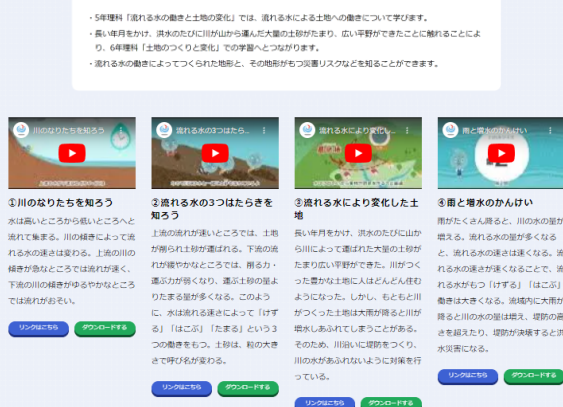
・5年理科「流れる水の働きと土地の変化」では、流れる水による土地への働きについて学びます。
・長い年月をかけ、洪水のたびに川が山から運んだ大量の土砂がたまり、広い平野ができたことに触れることにより、6年理科「土地のつくりと変化」での学習へとつながります。
・流れる水の働きによってつくられた地形と、その地形がもつ災害リスクなどを知ることができます。

川のなりたちを知ろう

①川のなりたちを知ろう

水は高いところから低いところへと流れて集まる。川の傾きによって流れる水の速さは変わる。上流の川の傾きが急なところでは流れが速く、下流の川の傾きがゆるやかなところでは流れがおそい。

リンクはこちら
ダウンロードする

流れる水の3つのはたらき...

②流れる水の3つはたらきを知ろう

上流の流れが速いところでは、土地が削られ土砂が運ばれる。下流の流れが緩やかなところでは、削る力・運ぶ力が弱くなり、運ぶ土砂の量よりたまる量が多くなる。このように、水は流れる速さによって「けずる」「はこぶ」「たまる」という3つの働きをもつ。土砂は、粒の大きさで呼び名が変わる。

リンクはこちら
ダウンロードする

流れる水により変化した...

③流れる水により変化した土地

長い年月をかけ、洪水のたびに山から川によって運ばれた大量の土砂がたまり広い平野ができた。川がつくった豊かな土地に人はどんどん住むようになった。しかし、もともと川がつくった土地は大雨が降ると川が増水しあふれてしまうことがある。そのため、川沿いに堤防をつくり、川の水があふれないように対策を行っている。

リンクはこちら
ダウンロードする

雨と増水のかんけい

④雨と増水のかんけい

雨がたくさん降ると、川の水の量が増える。流れる水の量が多くなると、流れる水の速さは速くなる。流れる水の速さが速くなることで、流れる水がもつ「けずる」「はこぶ」働きは大きくなる。洪域内に大雨が降ると川の水の量は増え、堤防の高さを超えたり、堤防が決壊すると洪水災害になる。

リンクはこちら
ダウンロードする